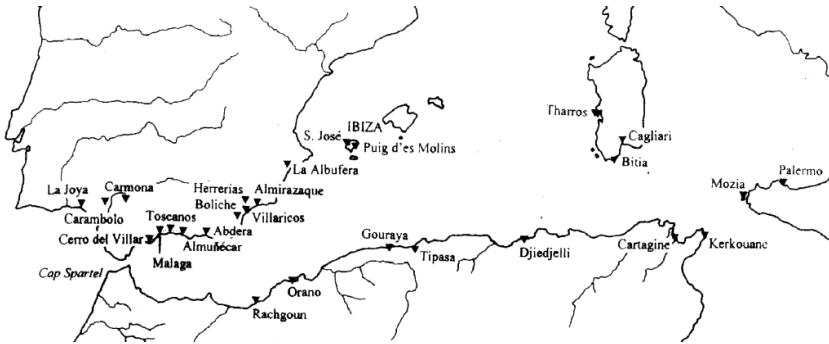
Tharros
Cagliari
Bitia
S. José
IBIZA
Puig d'es Molins
La Albufera
Herrerias
Almirazaque
Boliche
Villaricos
La Joya
Carmona
Carambolo
Toscanos
Abdera
Cerro del Villar
Almuñécar
Malaga
Cap Spartel
Gouraya
Tipasa
Djiedjelli
Cartagine
Kerkouane
Mozia
Palermo
Orano
Rachgoun